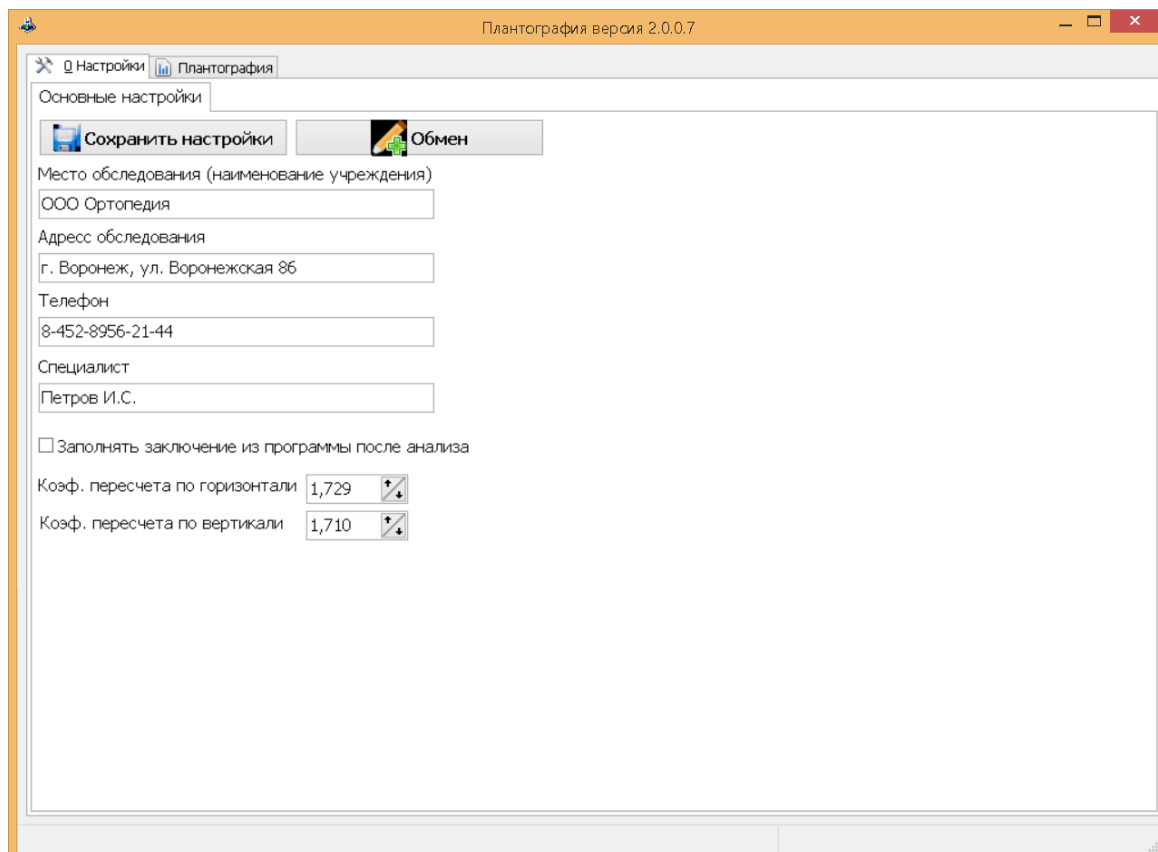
Плантография версия 2.0.0.7

0 Настройки
Плантография

Основные настройки

Сохранить настройки
Обмен

Место обследования (наименование учреждения)
ООО Ортопедия

Адресс обследования
г. Воронеж, ул. Воронежская 86

Телефон
8-452-8956-21-44

Специалист
Петров И.С.

Заполнять заключение из программы после анализа

Коэф. пересчета по горизонтали 1,729
Коэф. пересчета по вертикали 1,710